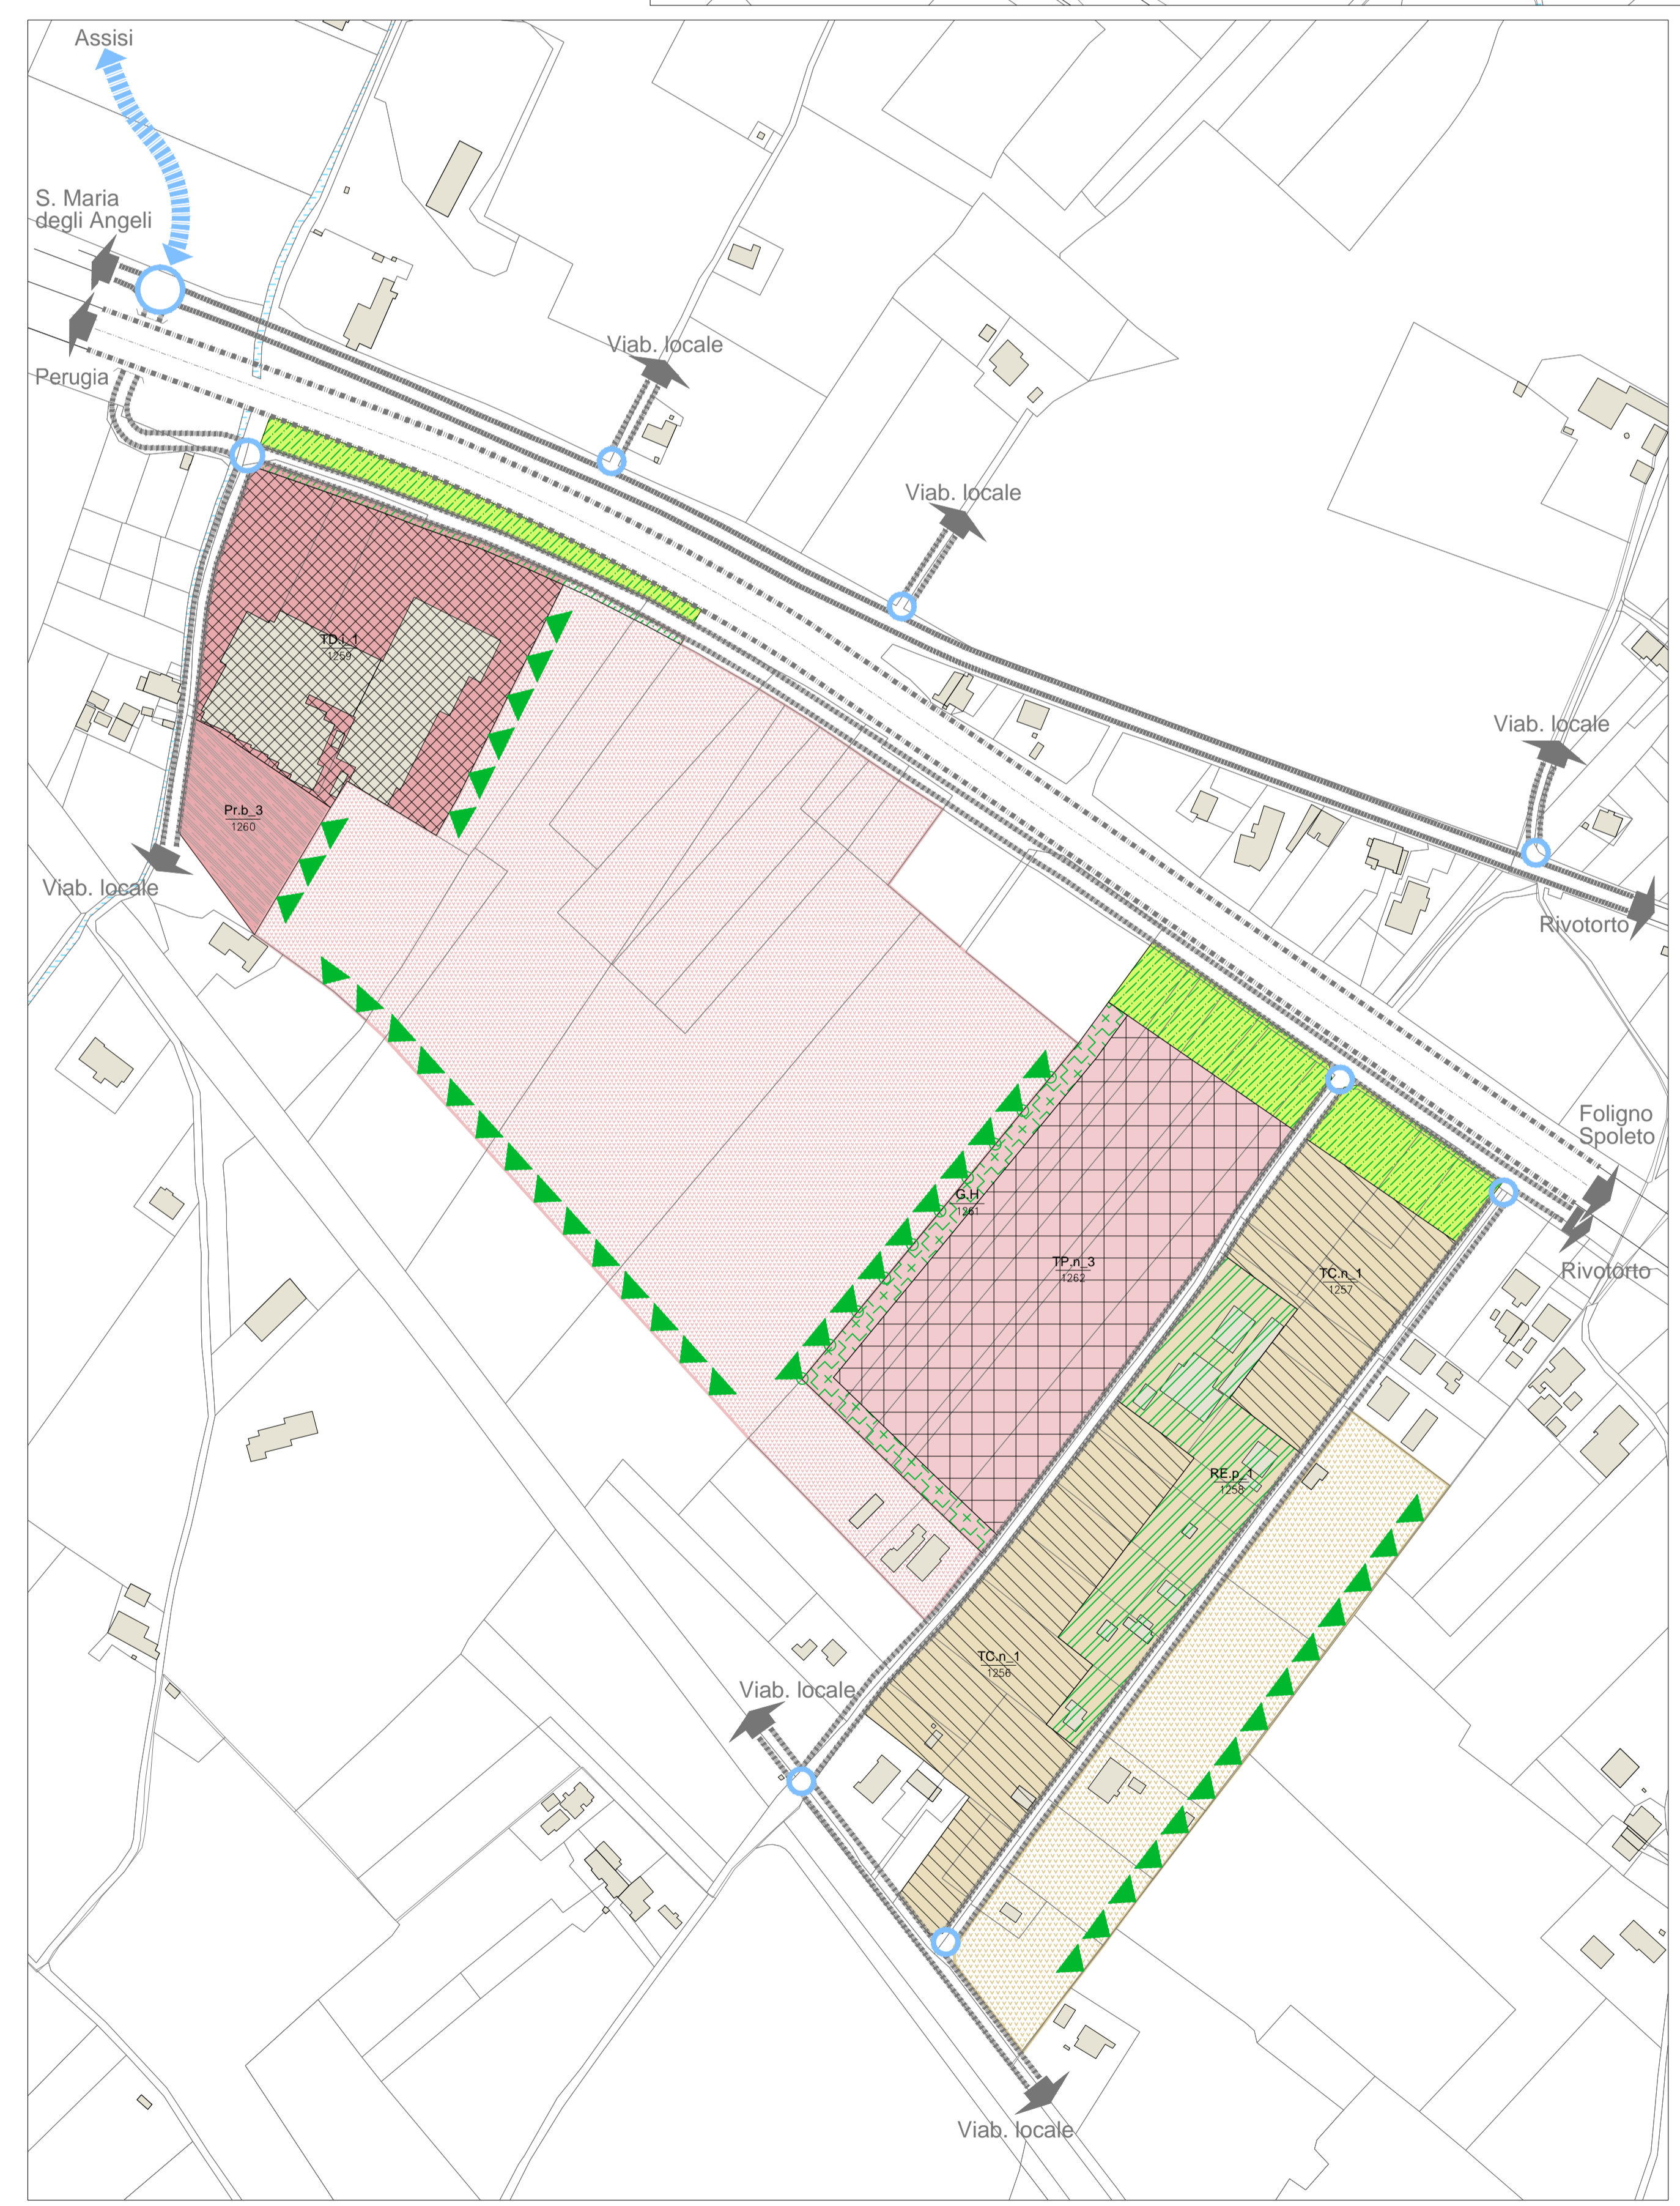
Assisi

S. Maria degli Angeli

Perugia

Viab. locale

Viab. locale

Viab. locale

Viab. locale

Rivotorto

Foligno Spoleto

Rivotorto

TD.i_1
1259

Pr.b_3
1260

G.H
1261

TP.n_3
1262

TC.n_1
1257

RE.p_1
1258

TC.n_1
1256

Viab. locale

Viab. locale